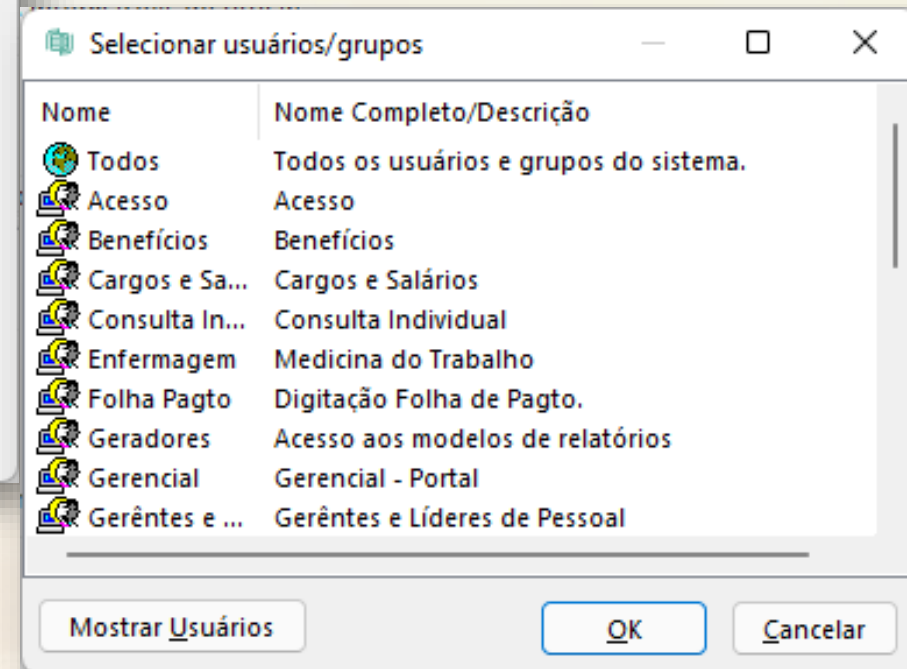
Selecionar usuários/grupos

| Nome | Nome Completo/Descrição |
|---|---|
| Todos | Todos os usuários e grupos do sistema. |
| Acesso | Acesso |
| Benefícios | Benefícios |
| Cargos e Sa... | Cargos e Salários |
| Consulta In... | Consulta Individual |
| Enfermagem | Medicina do Trabalho |
| Folha Pagto | Digitação Folha de Pagto. |
| Geradores | Acesso aos modelos de relatórios |
| Gerencial | Gerencial - Portal |
| Gerêntes e ... | Gerêntes e Líderes de Pessoal |

Mostrar Usuários

OK

Cancelar